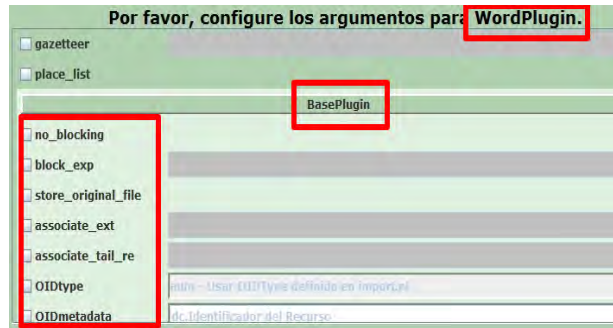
Por favor, configure los argumentos para WordPlugin.

gazetteer

place_list

BasePlugin

no_blocking

block_exp

store_original_file

associate_ext

associate_tail_re

OIDtype

auto - Usar OIDType definido en import.pl

OIDmetadata

dc.Identificador del Recurso